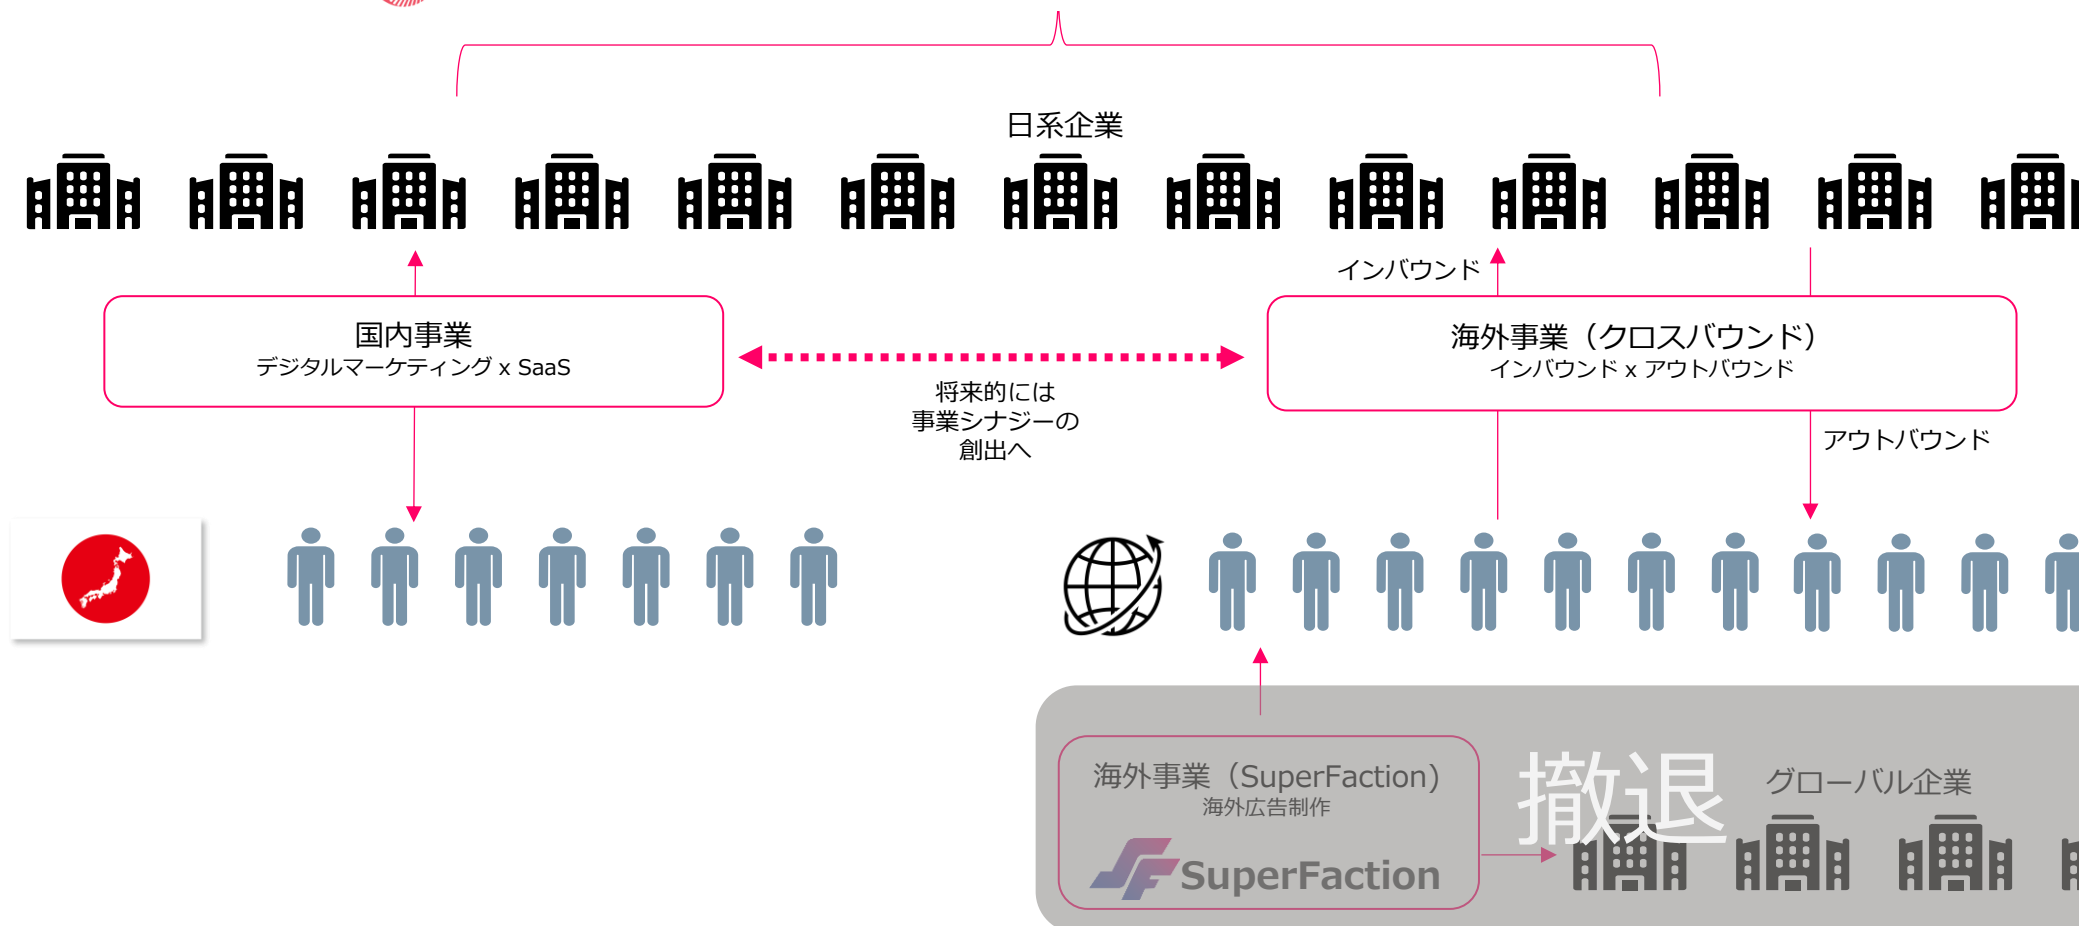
日系企業

インバウンド

国内事業
デジタルマーケティング x SaaS

将来的には
事業シナジーの
創出へ

海外事業（クロスバウンド）
インバウンド x アウトバウンド

アウトバウンド

海外事業（SuperFaction）
海外広告制作

SuperFaction

撤退

グローバル企業